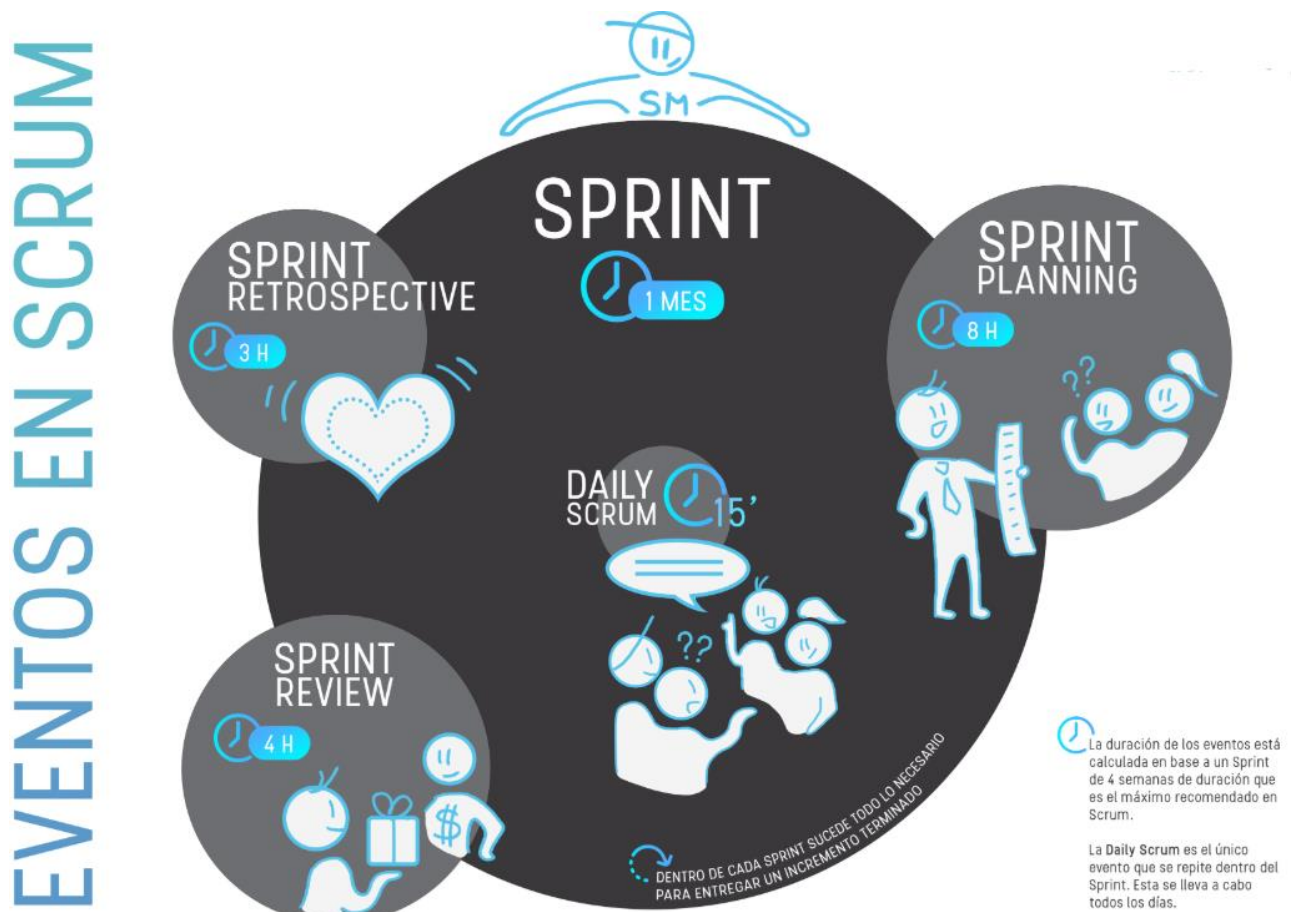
EVENTOS EN SCRUM

SM

SPRINT
1 MES

SPRINT RETROSPECTIVE
3 H

SPRINT PLANNING
8 H

DAILY SCRUM
15'

SPRINT REVIEW
4 H

$

DENTRO DE CADA SPRINT SUCEDE TODO LO NECESARIO PARA ENTREGAR UN INCREMENTO TERMINADO

La duración de los eventos está calculada en base a un Sprint de 4 semanas de duración que es el máximo recomendado en Scrum.

La **Daily Scrum** es el único evento que se repite dentro del Sprint. Esta se lleva a cabo todos los días.